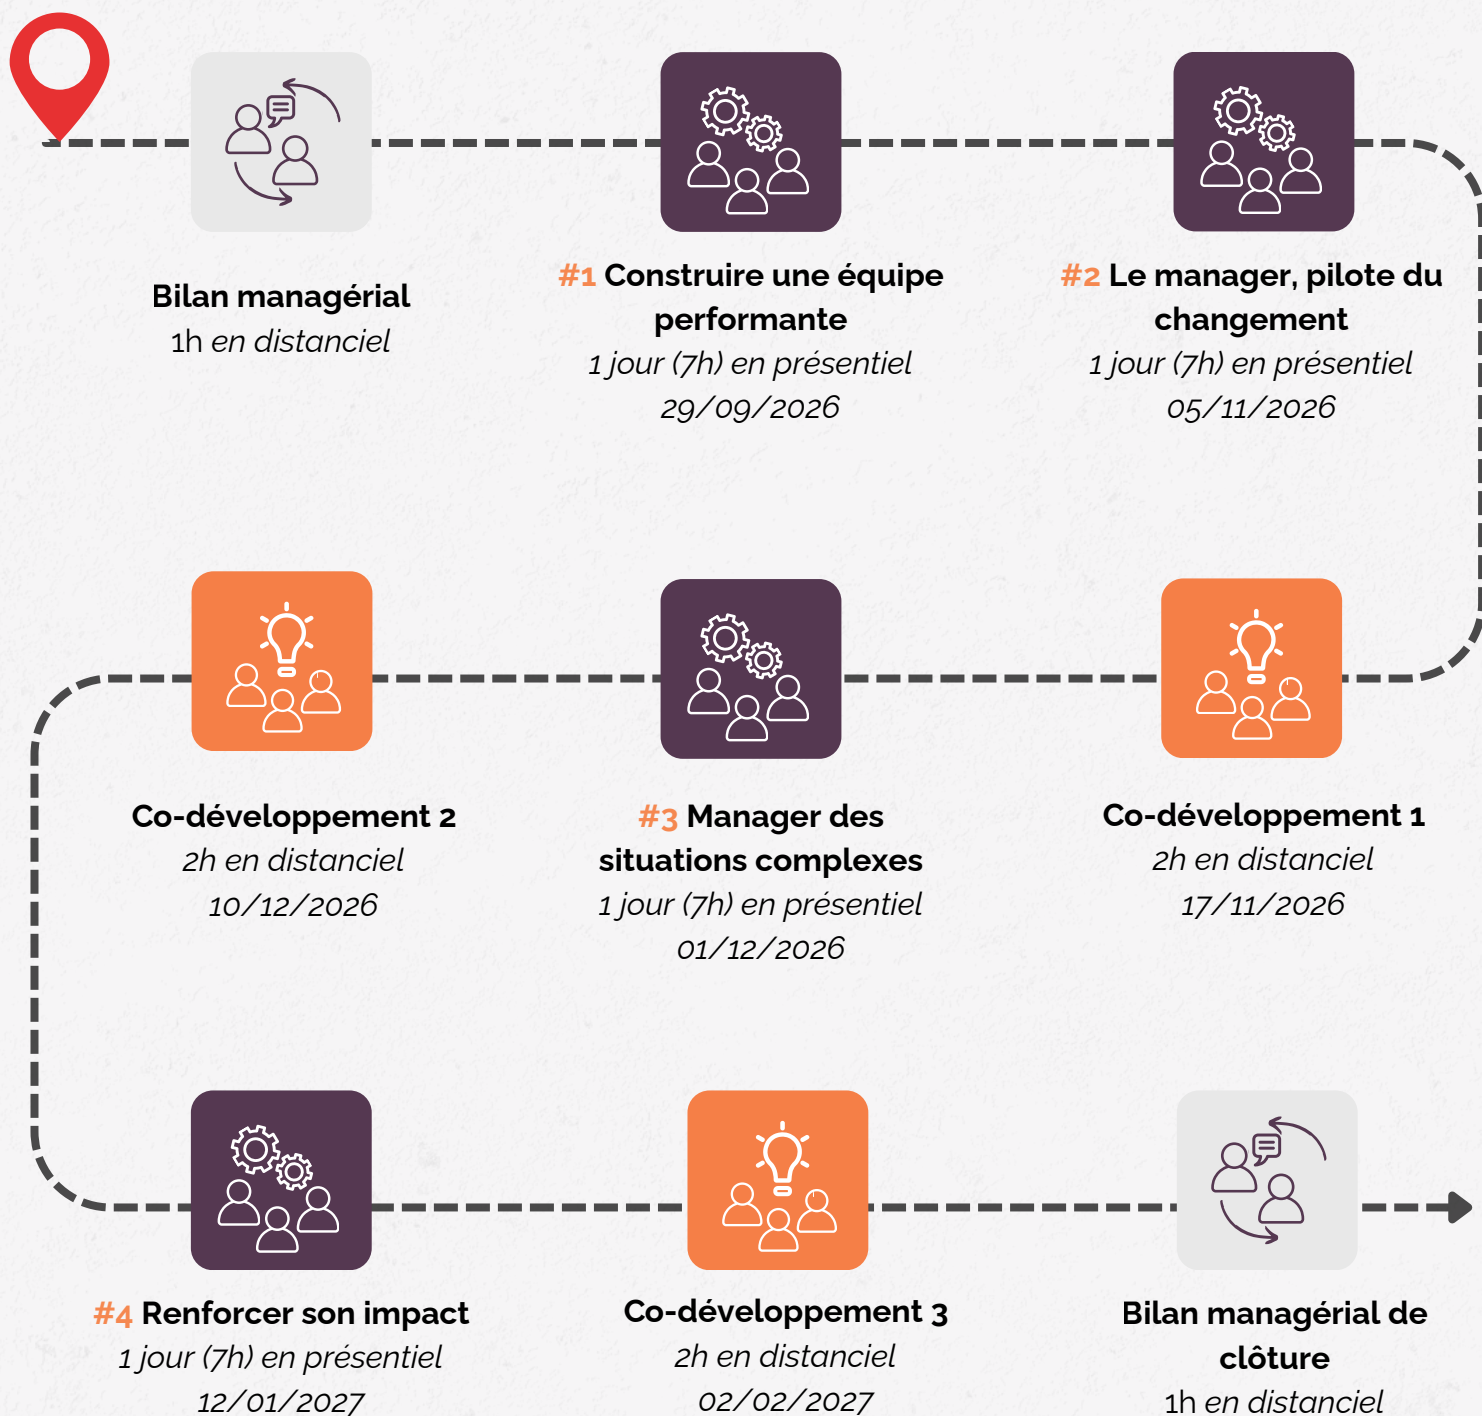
Bilan managérial
1h en distanciel

#1 Construire une équipe performante
1 jour (7h) en présentiel
29/09/2026

#2 Le manager, pilote du changement
1 jour (7h) en présentiel
05/11/2026

Co-développement 1
2h en distanciel
17/11/2026

#3 Manager des situations complexes
1 jour (7h) en présentiel
01/12/2026

Co-développement 2
2h en distanciel
10/12/2026

#4 Renforcer son impact
1 jour (7h) en présentiel
12/01/2027

Co-développement 3
2h en distanciel
02/02/2027

Bilan managérial de clôture
1h en distanciel